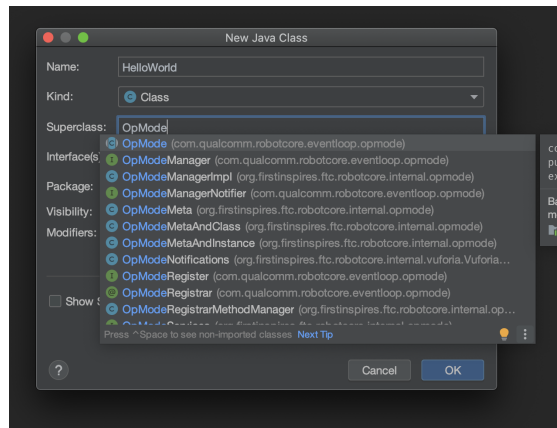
New Java Class

Name: HelloWorld

Kind: C Class

Superclass: OpMode

Interface(s

Package:

Visibility:

Modifiers:

Show S

C OpMode (com.qualcomm.robotcore.eventloop.opmode)
I OpModeManager (com.qualcomm.robotcore.eventloop.opmode)
C OpModeManagerImpl (org.firstinspires.ftc.robotcore.internal.opmode)
I OpModeManagerNotifier (com.qualcomm.robotcore.eventloop.opmode)
C OpModeMeta (org.firstinspires.ftc.robotcore.internal.opmode)
C OpModeMetaAndClass (org.firstinspires.ftc.robotcore.internal.opmode)
C OpModeMetaAndInstance (org.firstinspires.ftc.robotcore.internal.opmode)
C OpModeNotifications (org.firstinspires.ftc.robotcore.internal.vuforia.Vuforia...
I OpModeRegister (com.qualcomm.robotcore.eventloop.opmode)
@ OpModeRegistrar (com.qualcomm.robotcore.eventloop.opmode)
C OpModeRegistrarMethodManager (org.firstinspires.ftc.robotcore.internal.op...
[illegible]

Press ^Space to see non-imported classes Next Tip

c
pu
ex

Ba
m

?

Cancel

OK